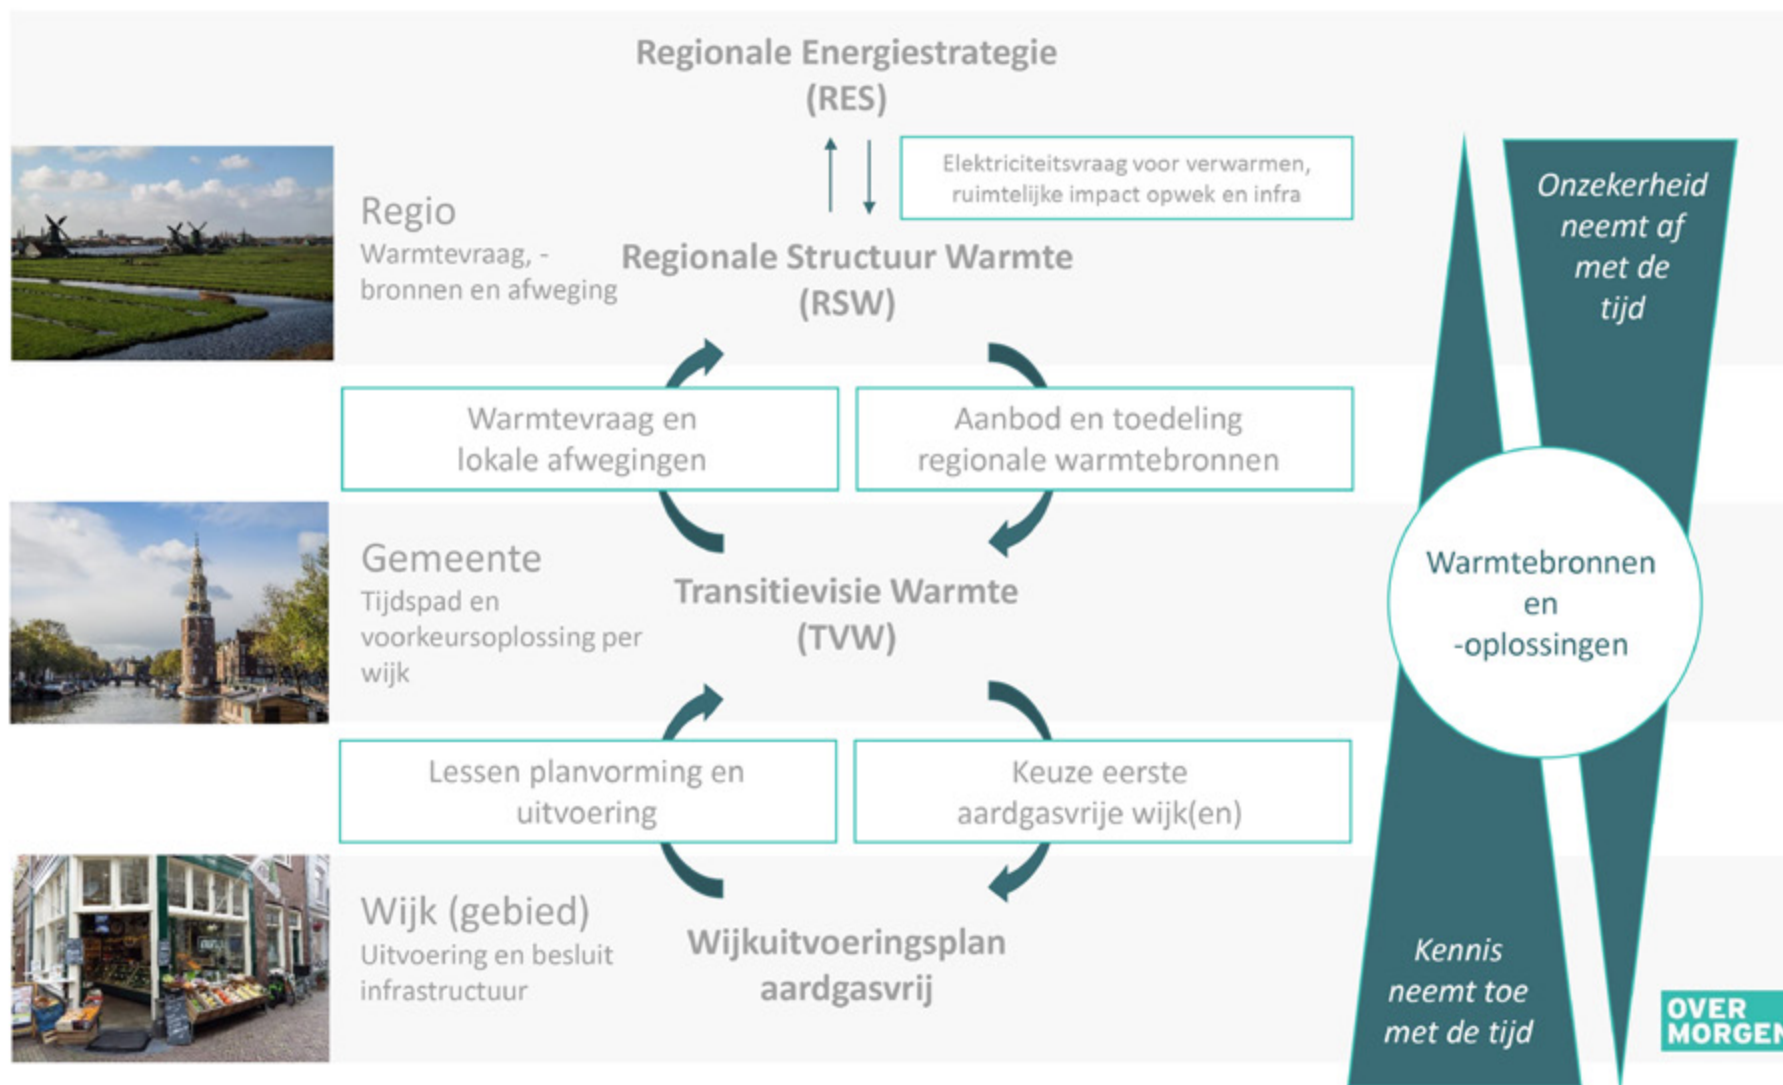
Regionale Energiestrategie (RES)

Elektriciteitsvraag voor verwarmen, ruimtelijke impact opwek en infra

Regio
Warmtevraag, -bronnen en afweging

Regionale Structuur Warmte (RSW)

Onzekerheid neemt af met de tijd

Warmtevraag en lokale afwegingen

Aanbod en toedeling regionale warmtebronnen

Gemeente
Tijdspad en voorkeursoplossing per wijk

Transitievisie Warmte (TVW)

Warmtebronnen en -oplossingen

Lessen planvorming en uitvoering

Keuze eerste aardgasvrije wijk(en)

Wijk (gebied)
Uitvoering en besluit infrastructuur

Wijkuitvoeringsplan aardgasvrij

Kennis neemt toe met de tijd

OVER MORGEN